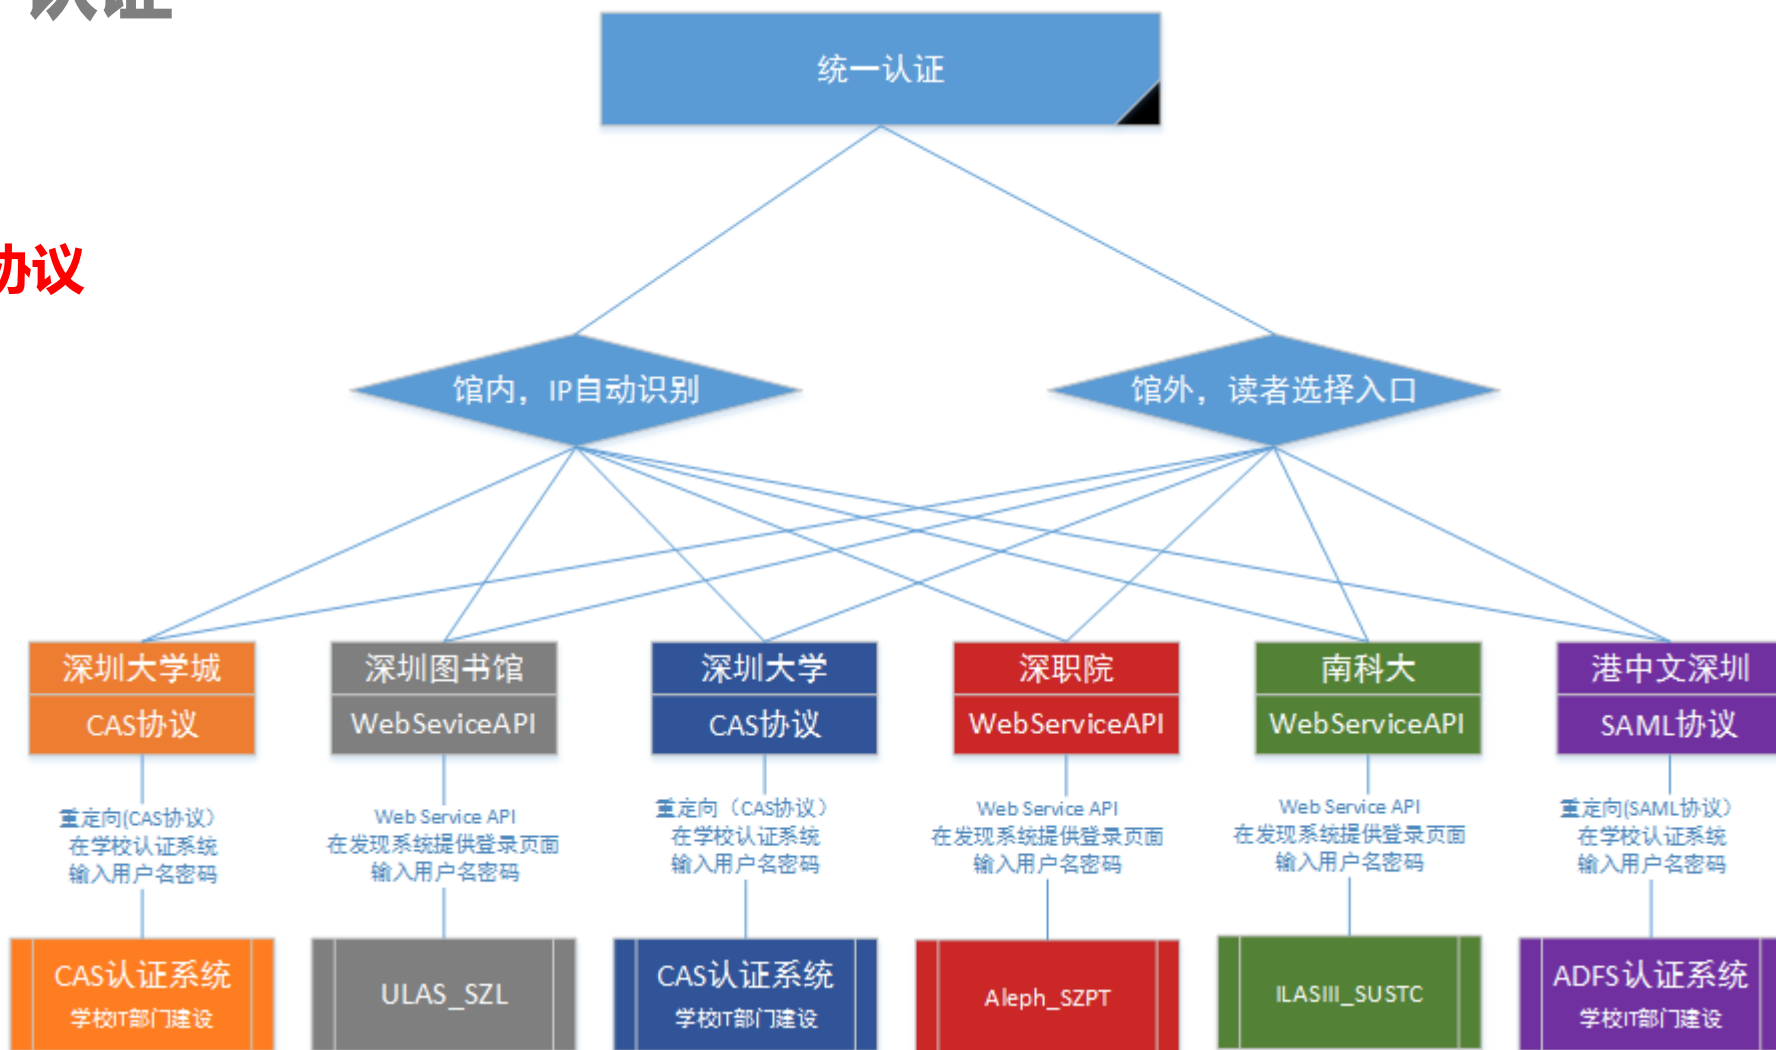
认证

协议

统一认证

馆内，IP自动识别

馆外，读者选择入口

深圳大学城
CAS协议

深圳图书馆
WebSeviceAPI

深圳大学
CAS协议

深职院
WebServiceAPI

南科大
WebServiceAPI

港中文深圳
SAML协议

重定向(CAS协议)
在学校认证系统
输入用户名密码

Web Service API
在发现系统提供登录页面
输入用户名密码

重定向（CAS协议）
在学校认证系统
输入用户名密码

Web Service API
在发现系统提供登录页面
输入用户名密码

Web Service API
在发现系统提供登录页面
输入用户名密码

重定向(SAML协议)
在学校认证系统
输入用户名密码

CAS认证系统
学校IT部门建设

ULAS_SZL

CAS认证系统
学校IT部门建设

Aleph_SZPT

ILASIII_SUSTC

ADFS认证系统
学校IT部门建设